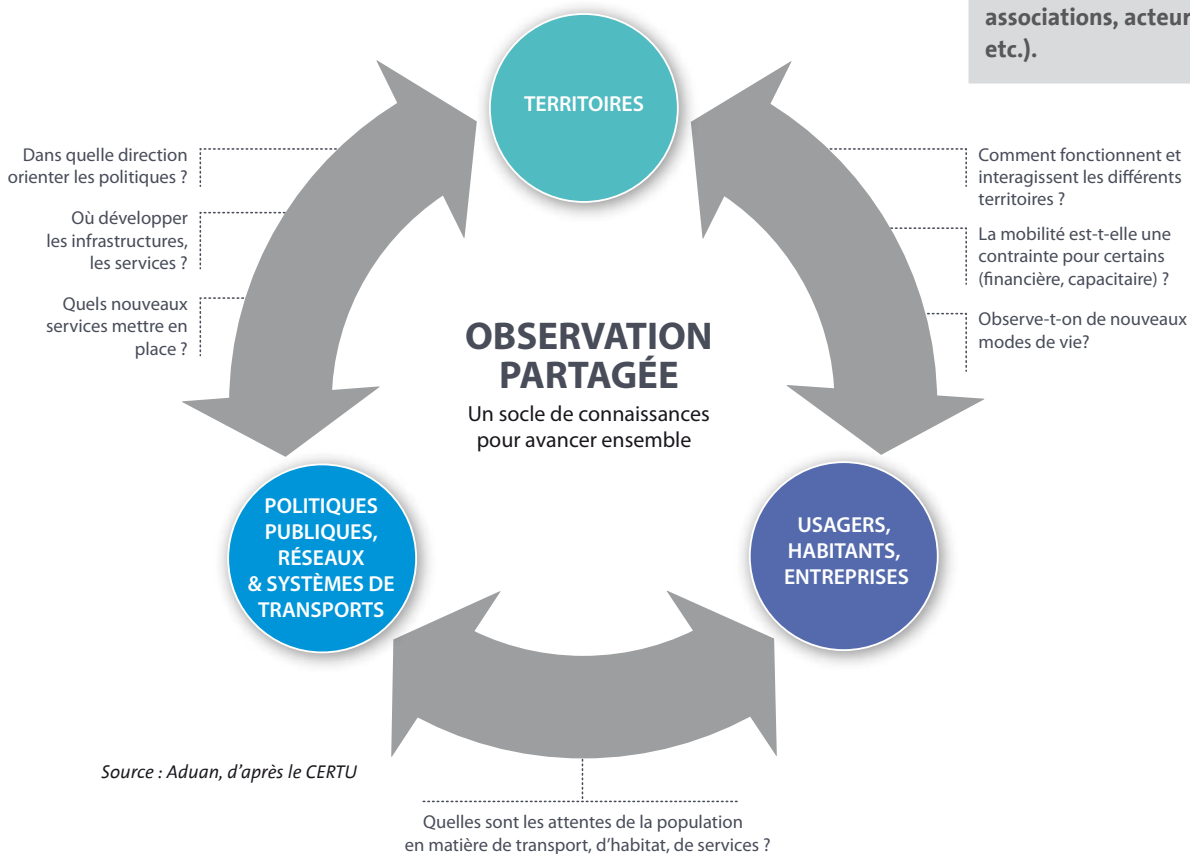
associations, acteur etc.).

TERRITOIRES

Dans quelle direction orienter les politiques ?

Où développer les infrastructures, les services ?

Quels nouveaux services mettre en place ?

Comment fonctionnent et interagissent les différents territoires ?

La mobilité est-t-elle une contrainte pour certains (financière, capacitaire) ?

Observe-t-on de nouveaux modes de vie?

OBSERVATION PARTAGÉE
Un socle de connaissances pour avancer ensemble

POLITIQUES PUBLIQUES, RÉSEAUX & SYSTÈMES DE TRANSPORTS

USAGERS, HABITANTS, ENTREPRISES

Source : Aduan, d'après le CERTU

Quelles sont les attentes de la population en matière de transport, d'habitat, de services ?